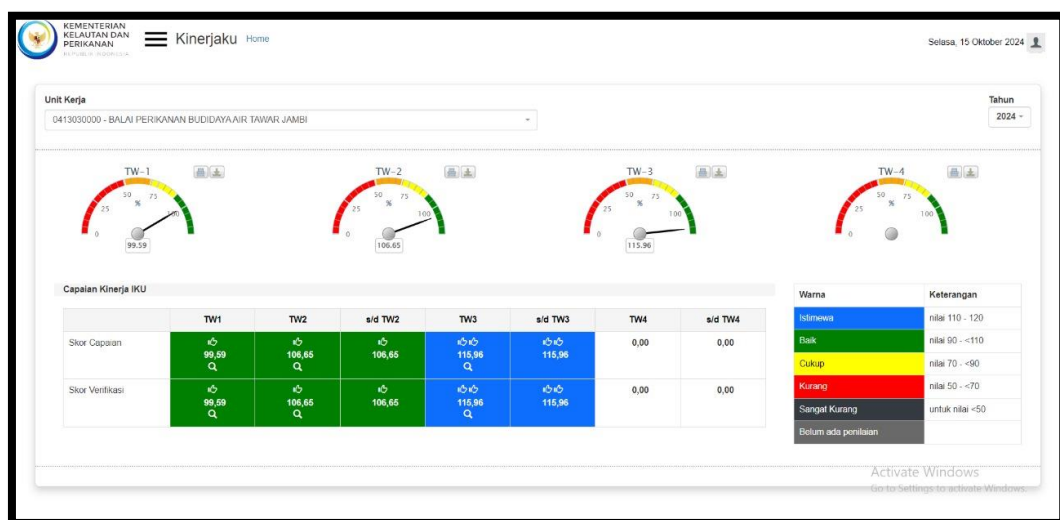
KEMENTERIAN KELAUTAN DAN PERIKANAN
REPUBLIK INDONESIA

Kinerjaku Home

Selasa, 15 Oktober 2024

Unit Kerja
0413030000 - BALAI PERIKANAN BUDIDAYA AIR TAWAR JAMBI

Tahun
2024

TW-1
0 25 50 % 75 100
99.59

TW-2
0 25 50 % 75 100
106.65

TW-3
0 25 50 % 75 100
115.96

TW-4
0 25 50 % 75 100

Capaian Kinerja IKU

| | TW1 | TW2 | s/d TW2 | TW3 | s/d TW3 | TW4 | s/d TW4 |
|---|---|---|---|---|---|---|---|
| Skor Capaian | 99,59 | 106,65 | 106,65 | 115,96 | 115,96 | 0,00 | 0,00 |
| Skor Verifikasi | 99,59 | 106,65 | 106,65 | 115,96 | 115,96 | 0,00 | 0,00 |

| Warna | Keterangan |
|---|---|
| Istimewa | nilai 110 - 120 |
| Baik | nilai 90 - <110 |
| Cukup | nilai 70 - <90 |
| Kurang | nilai 50 - <70 |
| Sangat Kurang | untuk nilai <50 |
| Belum ada penilaian | |

Activate Windows
Go to Settings to activate Windows.